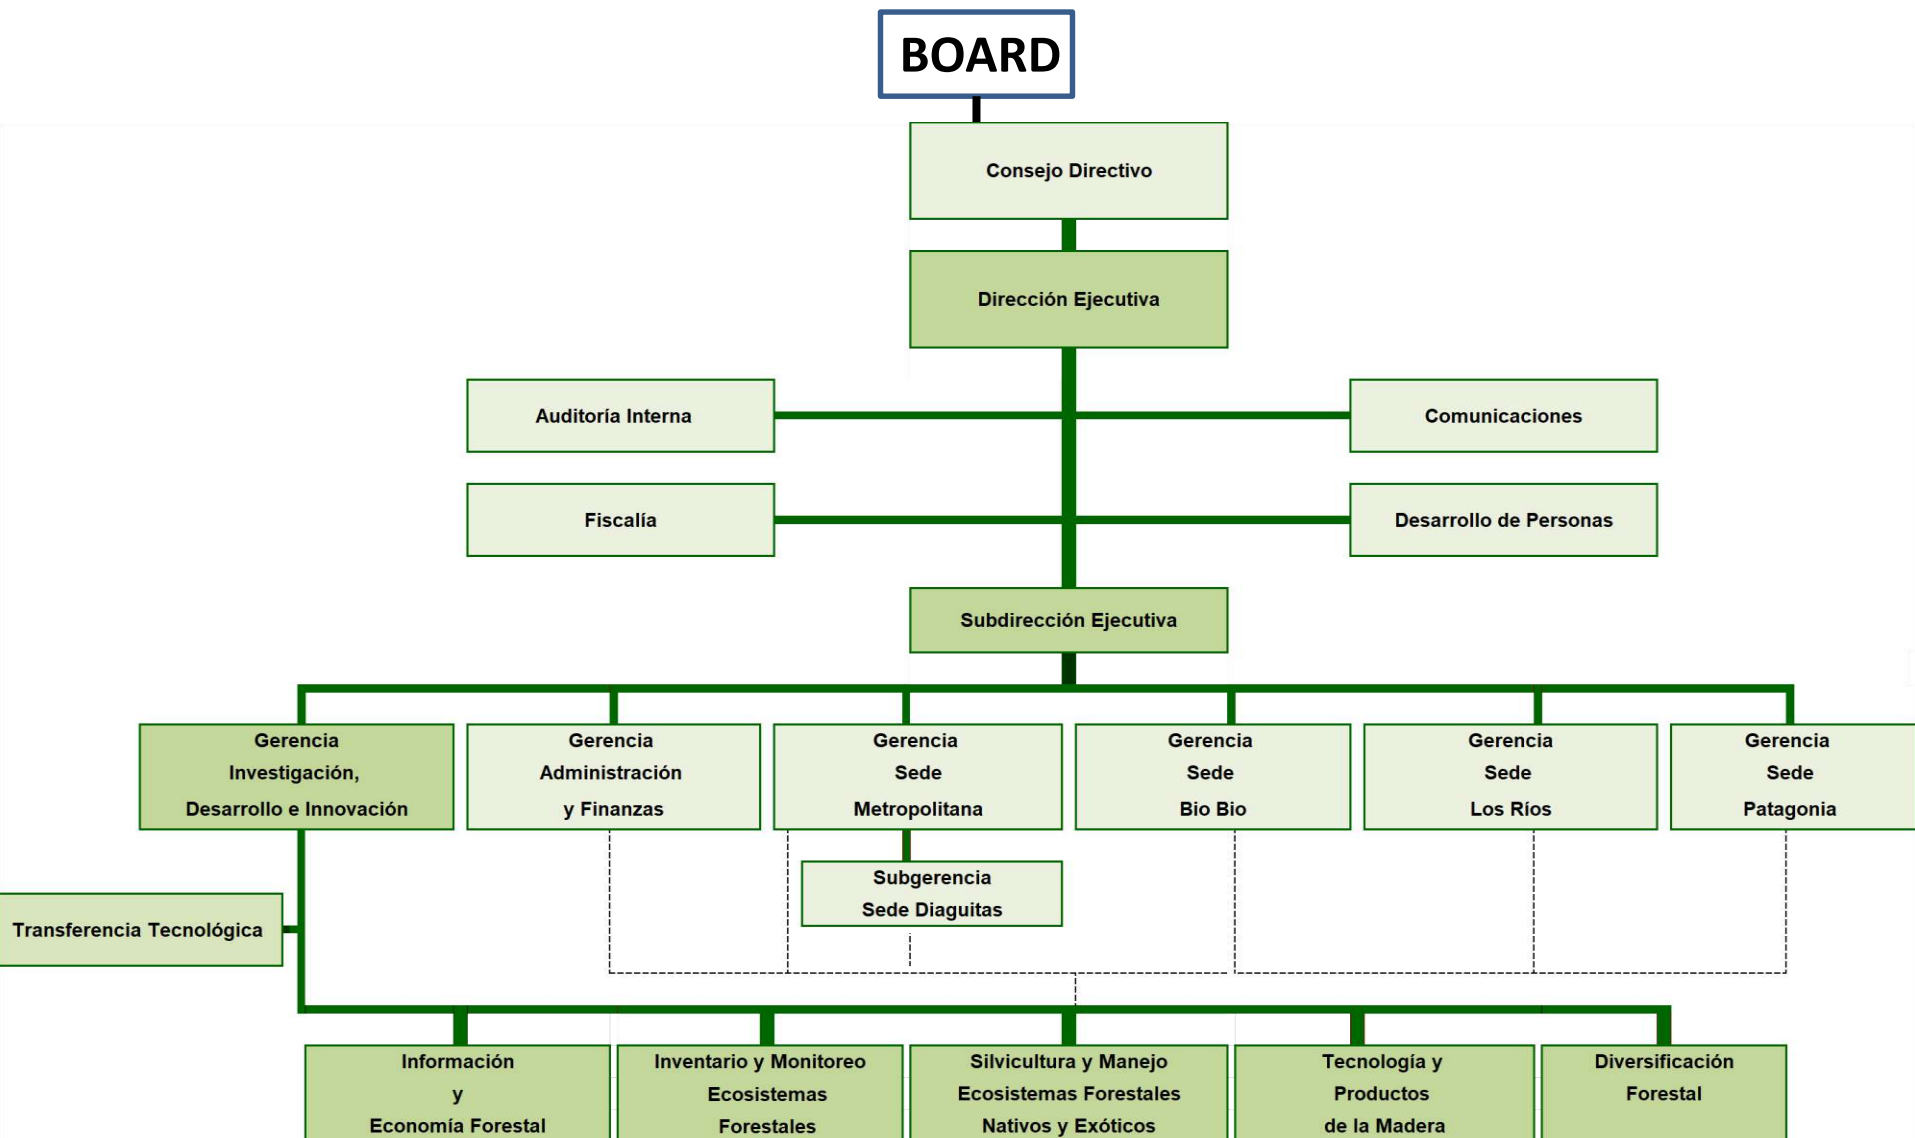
BOARD

Consejo Directivo

Dirección Ejecutiva

Auditoría Interna

Comunicaciones

Fiscalía

Desarrollo de Personas

Subdirección Ejecutiva

Gerencia Investigación, Desarrollo e Innovación

Gerencia Administración y Finanzas

Gerencia Sede Metropolitana

Gerencia Sede Bio Bio

Gerencia Sede Los Ríos

Gerencia Sede Patagonia

Subgerencia Sede Diaguitas

Transferencia Tecnológica

Información y Economía Forestal

Inventario y Monitoreo Ecosistemas Forestales

Silvicultura y Manejo Ecosistemas Forestales Nativos y Exóticos

Tecnología y Productos de la Madera

Diversificación Forestal